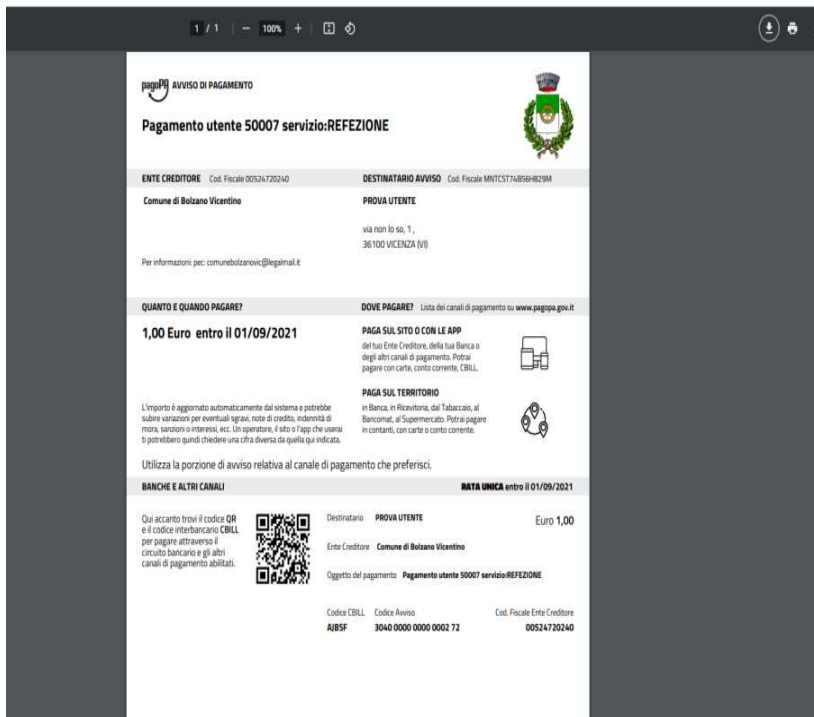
1 / 1 | — 100% + | 

pagoPA AVVISO DI PAGAMENTO

Pagamento utente 50007 servizio:REFEZIONE

ENTE CREDITORE Cod. Fiscale 00524720240

Comune di Bolzano Vicentino

Per informazioni pec: comunebolzanovic@legalmail.it

DESTINATARIO AVVISO Cod. Fiscale MNTCST74B56H829M

PROVA UTENTE

via non lo so, 1 ,
36100 VICENZA (VI)

QUANTO E QUANDO PAGARE?

1,00 Euro entro il 01/09/2021

L'importo è aggiornato automaticamente dal sistema e potrebbe subire variazioni per eventuali sgravi, note di credito, indennità di mora, sanzioni o interessi, ecc. Un operatore, il sito o l'app che userai ti potrebbero quindi chiedere una cifra diversa da quella qui indicata.

DOVE PAGARE? Lista dei canali di pagamento su www.pagopa.gov.it

PAGA SUL SITO O CON LE APP

del tuo Ente Creditore, della tua Banca o degli altri canali di pagamento. Potrai pagare con carte, conto corrente, CBILL.

PAGA SUL TERRITORIO

in Banca, in Ricevitoria, dal Tabaccaio, al Bancomat, al Supermercato. Potrai pagare in contanti, con carte o conto corrente.

Utilizza la porzione di avviso relativa al canale di pagamento che preferisci.

BANCHE E ALTRI CANALI

RATA UNICA entro il 01/09/2021

Qui accanto trovi il codice QR e il codice interbancario CBILL per pagare attraverso il circuito bancario e gli altri canali di pagamento abilitati.

Destinatario PROVA UTENTE

Euro 1,00

Ente Creditore Comune di Bolzano Vicentino

Oggetto del pagamento Pagamento utente 50007 servizio:REFEZIONE

Codice CBILL AJBSF

Codice Avviso 3040 0000 0000 0002 72

Cod. Fiscale Ente Creditore 00524720240